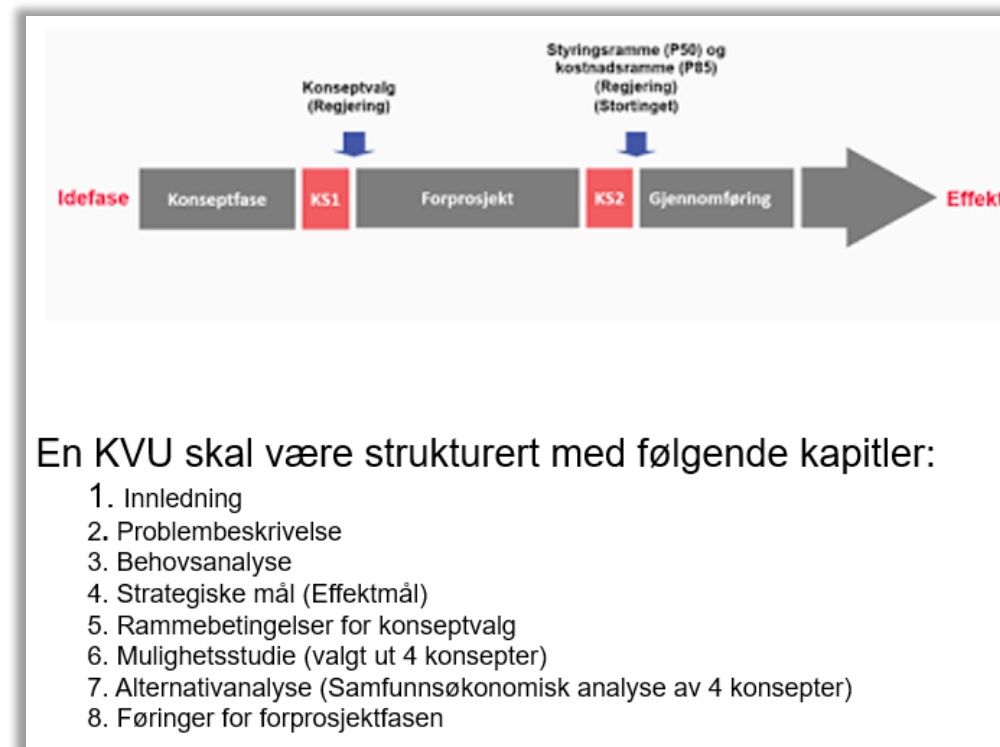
Styringsramme (P50) og kostnadsramme (P85) (Regjering) (Stortinget)

Konseptvalg (Regjering)

Idefase

Konseptfase

KS1

Forprosjekt

KS2

Gjennomføring

Effekt

En KVU skal være strukturert med følgende kapitler:

1. Innledning
2. Problembeskrivelse
3. Behovsanalyse
4. Strategiske mål (Effektmål)
5. Rammebetingelser for konseptvalg
6. Mulighetsstudie (valgt ut 4 konsepter)
7. Alternativanalyse (Samfunnsøkonomisk analyse av 4 konsepter)
8. Føringer for forprosjektfasen